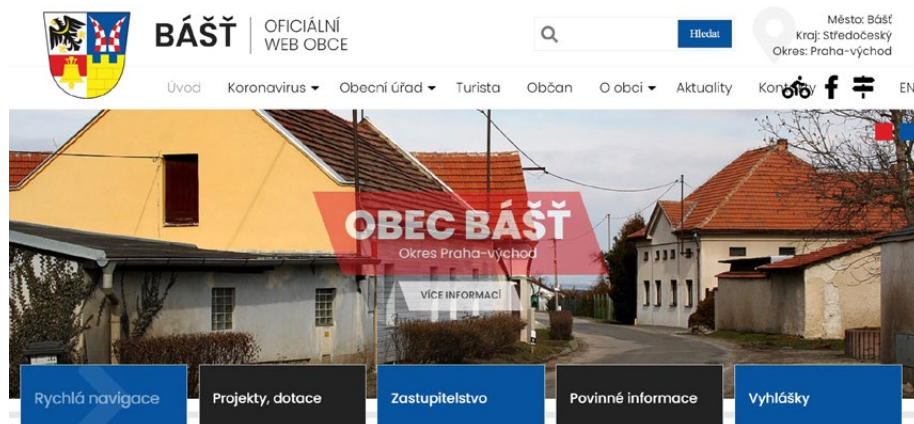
BÁŠŤ OFICIÁLNÍ WEB OBCE

Hledat

Město: Bášť
Kraj: Středočeský
Okres: Praha-východ

Úvod Koronavirus Obecní úřad Turista Občan O obci Aktuality Kon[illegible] EN

OBEC BÁŠŤ
Okres Praha-východ
VÍCE INFORMACÍ

Rychlá navigace
Projekty, dotace
Zastupitelstvo
Povinné informace
Vyhlášky